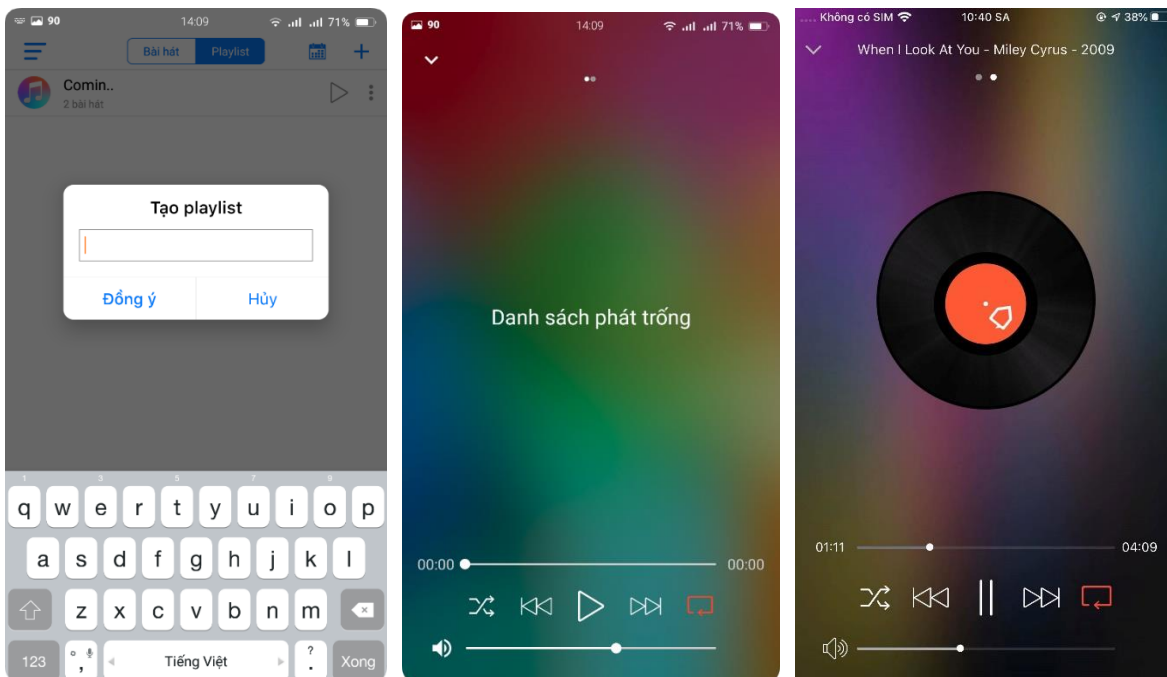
90 14:09 71%

Bài hát Playlist

Comin..
2 bài hát

Tạo playlist

Đồng ý Hủy

1 3 5 7 0
q w e r t y u i o p
a s d f g h j k l
z x c v b n m
123 Tiếng Việt Xong

90 14:09 71%

Danh sách phát trống

00:00 00:00

Không có SIM 10:40 SA 38%

When I Look At You - Miley Cyrus - 2009

01:11 04:09